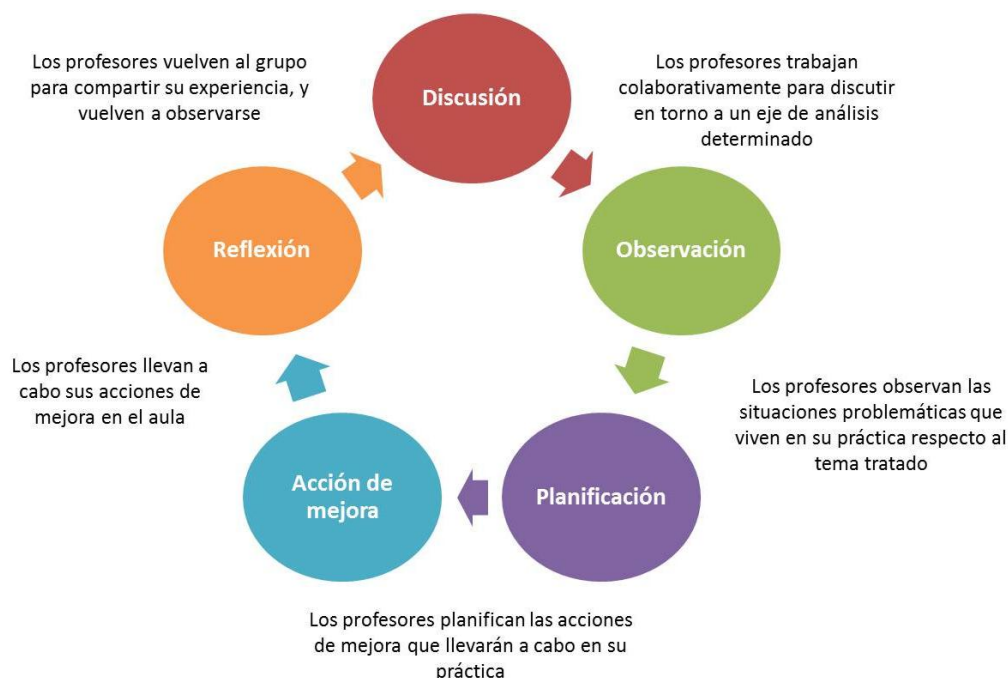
Los profesores vuelven al grupo para compartir su experiencia, y vuelven a observarse

Discusión

Los profesores trabajan colaborativamente para discutir en torno a un eje de análisis determinado

Reflexión

Observación

Los profesores llevan a cabo sus acciones de mejora en el aula

Los profesores observan las situaciones problemáticas que viven en su práctica respecto al tema tratado

Acción de mejora

Planificación

Los profesores planifican las acciones de mejora que llevarán a cabo en su práctica